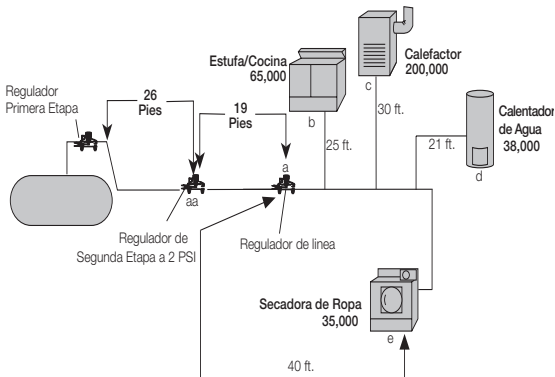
Estufa/Cocina
65,000

Calefactor
200,000

Calentador
de Agua
38,000

Regulador
Primera Etapa

26
Pies

19
Pies

b

c

25 ft.

30 ft.

21 ft.

d

a

aa

Regulador de
Segunda Etapa a 2 PSI

Regulador de línea

Secadora de Ropa
35,000

e

40 ft.